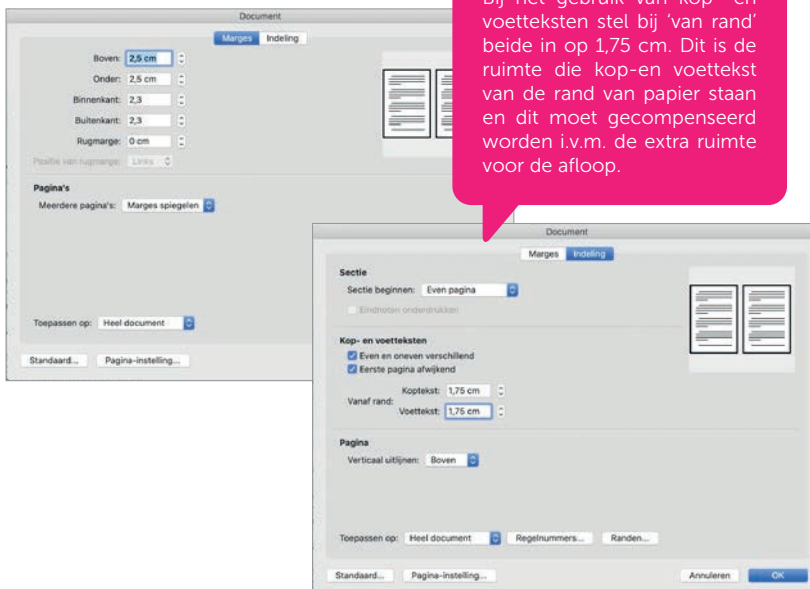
Document

Marges Indeling

Boven: 2,5 cm
Onder: 2,5 cm
Binnenkant: 2,3
Buitenkant: 2,3
Rugmarge: 0 cm
Positie van rugmarge: Links

Pagina's
Meerdere pagina's: Marges spiegelen

Toepassen op: Heel document

Standaard... Pagina-instelling...

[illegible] voetteksten stel bij 'van rand' beide in op 1,75 cm. Dit is de ruimte die kop-en voettekst van de rand van papier staan en dit moet gecompenseerd worden i.v.m. de extra ruimte voor de afloop.

Document

Marges Indeling

Sectie
Sectie beginnen: Even pagina
Eindnoten onderdrukken

Kop- en voetteksten
Even en oneven verschillend
Eerste pagina afwijkend
Vanaf rand:
Koptekst: 1,75 cm
Voettekst: 1,75 cm

Pagina
Verticaal uitlijnen: Boven

Toepassen op: Heel document Regelnummers... Randen...

Standaard... Pagina-instelling... Annuleren OK